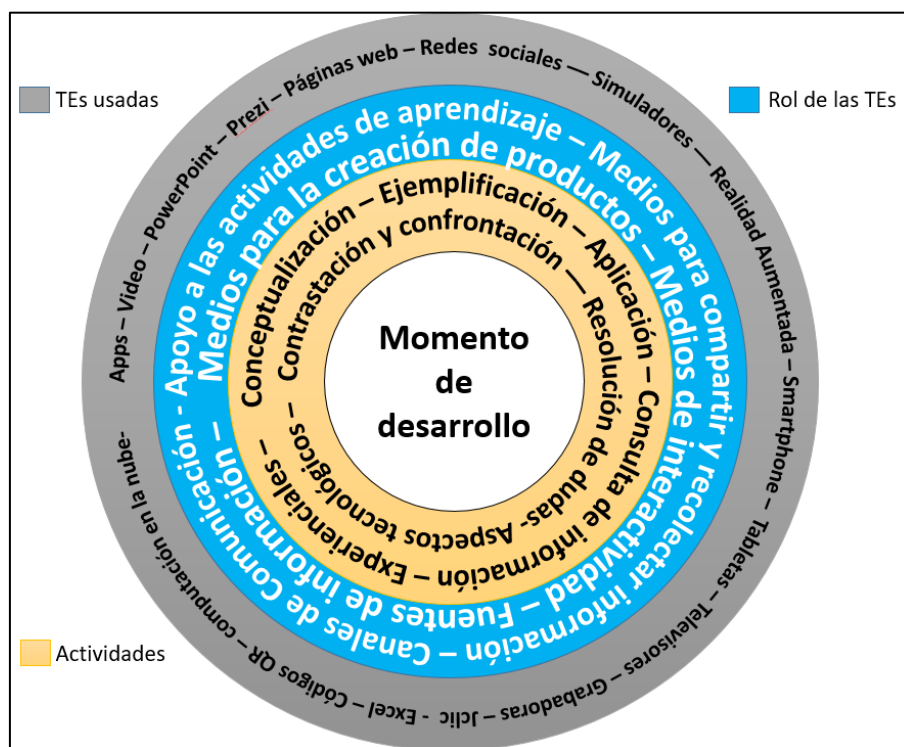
TEs usadas

Rol de las TEs

Actividades

Apps – Video – PowerPoint – Prezi – Páginas web – Redes sociales – Simuladores – Realidad Aumentada – Smartphone – Tabletas – Televisores – Grabadoras – Jclic - Excel – Códigos QR – computación en la nube-

Apoyo a las actividades de aprendizaje – Medios para compartir y recolectar información – Fuentes de información – Canales de Comunicación –

Medios para la creación de productos – Medios de interactividad

Conceptualización – Ejemplificación – Aplicación – Consulta de información – Experienciales –

Contrastación y confrontación – Resolución de dudas- Aspectos tecnológicos –

Momento de desarrollo